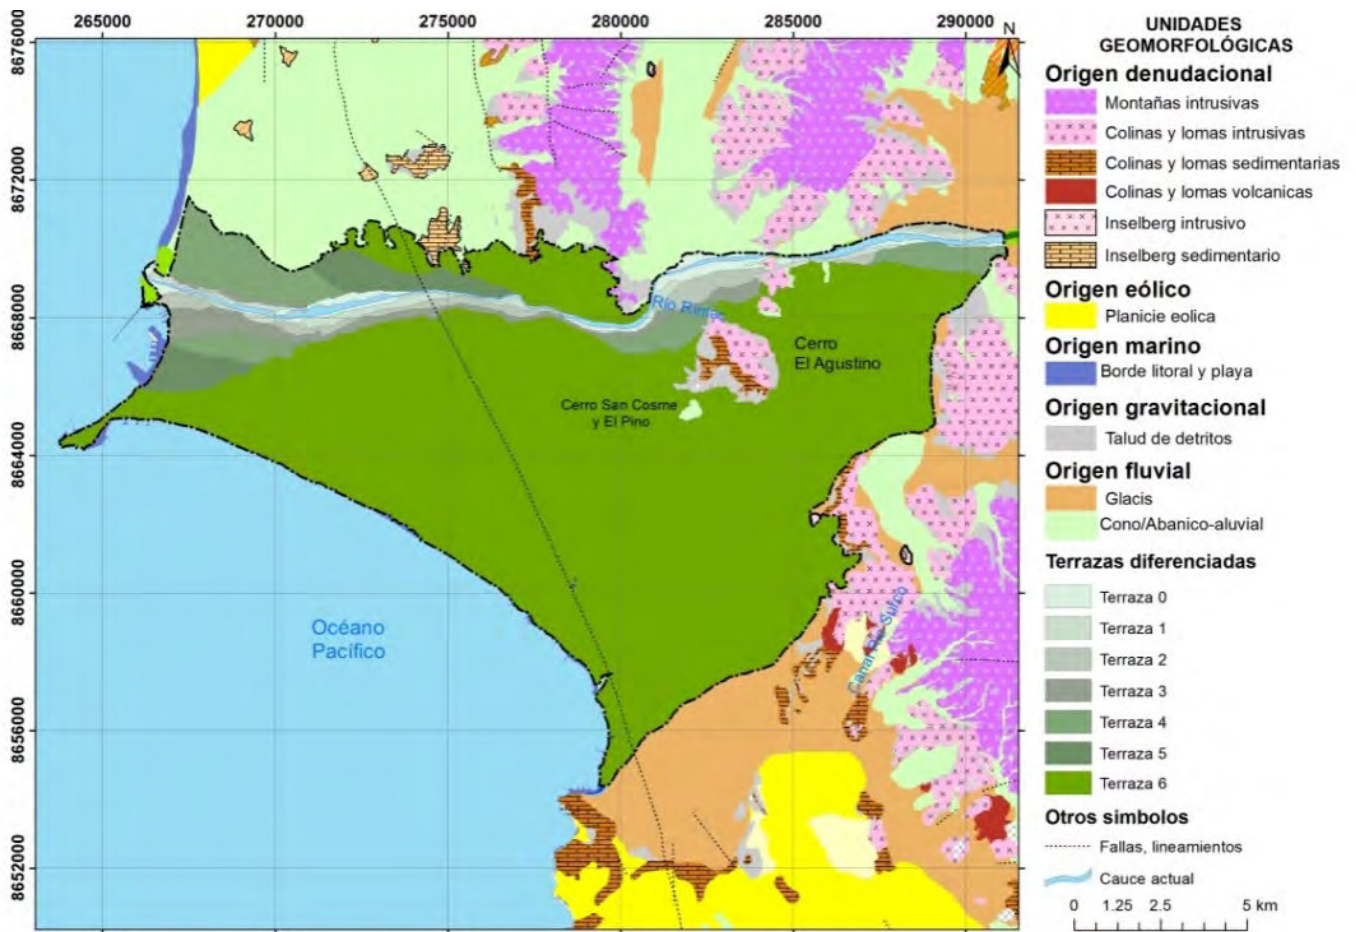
265000 270000 275000 280000 285000 290000

8676000
8672000
8668000
8664000
8660000
8656000
8652000

N

Río Rímac

Cerro El Agustino

Cerro San Cosme y El Pino

Océano Pacífico

Canal de Surco

UNIDADES GEOMORFOLÓGICAS

Origen denudacional
Montañas intrusivas
Colinas y lomas intrusivas
Colinas y lomas sedimentarias
Colinas y lomas volcanicas
Inselberg intrusivo
Inselberg sedimentario

Origen eólico
Planicie eolica

Origen marino
Borde litoral y playa

Origen gravitacional
Talud de detritos

Origen fluvial
Glacis
Cono/Abanico-aluvial

Terrazas diferenciadas
Terraza 0
Terraza 1
Terraza 2
Terraza 3
Terraza 4
Terraza 5
Terraza 6

Otros simbolos
Fallas, lineamientos
Cauce actual

0 1.25 2.5 5 km